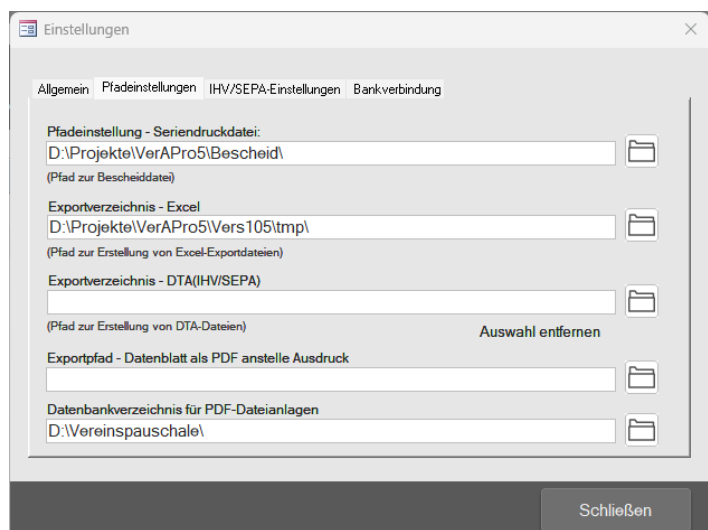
Einstellungen

Allgemein | Pfadeinstellungen | IHV/SEPA-Einstellungen | Bankverbindung

Pfadeinstellung - Seriendruckdatei:
D:\Projekte\VerAPro5\Bescheid\
(Pfad zur Bescheiddatei)

Exportverzeichnis - Excel
D:\Projekte\VerAPro5\Vers105\tmp\
(Pfad zur Erstellung von Excel-Exportdateien)

Exportverzeichnis - DTA(IHV/SEPA)
(Pfad zur Erstellung von DTA-Dateien)
Auswahl entfernen

Exportpfad - Datenblatt als PDF anstelle Ausdruck

Datenbankverzeichnis für PDF-Dateianlagen
D:\Vereinspauschale\

Schließen